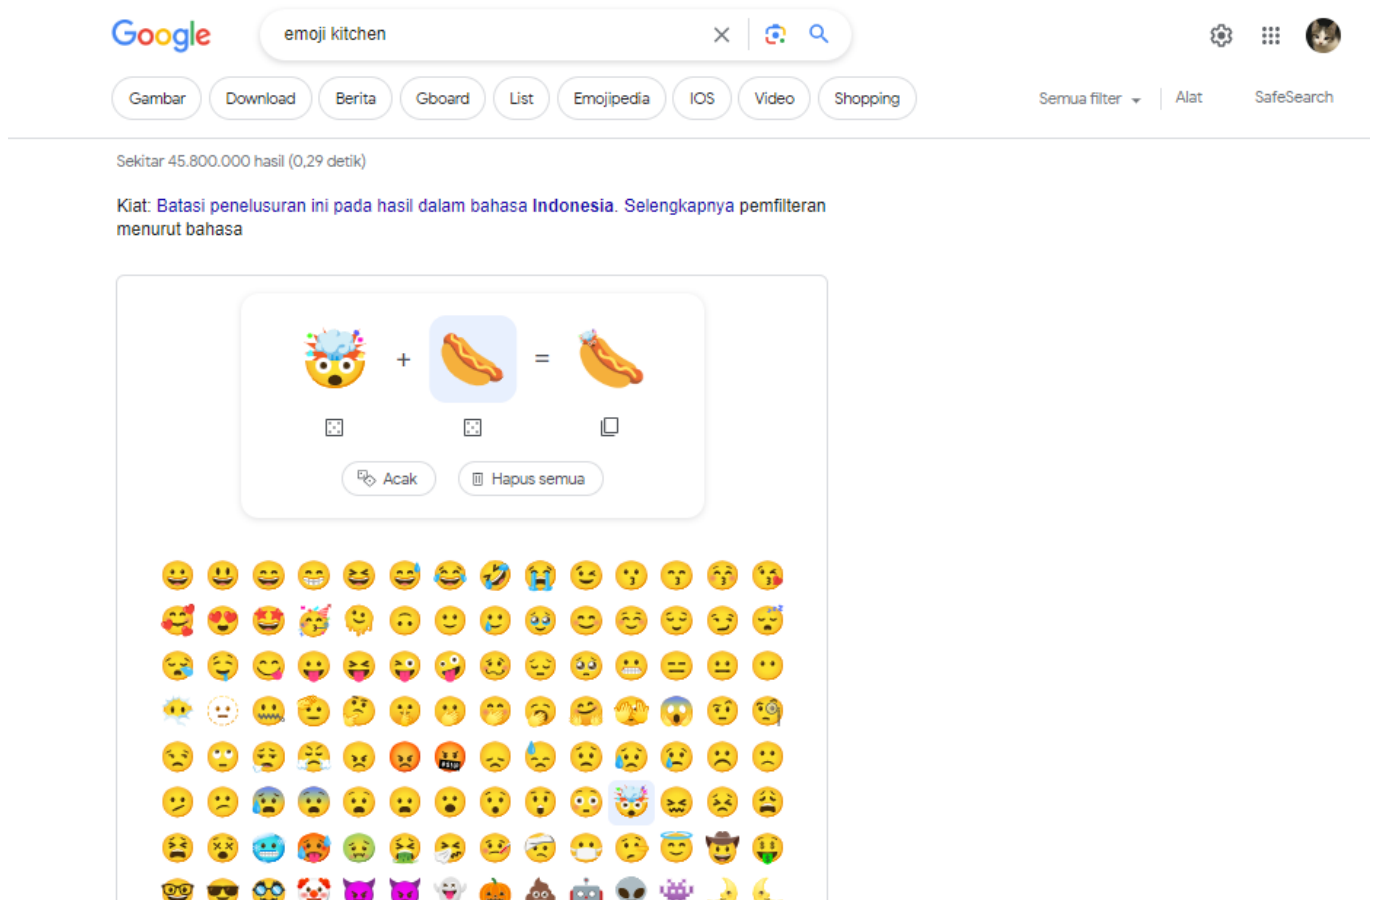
Google

emoji kitchen

Gambar Download Berita Gboard List Emojipedia IOS Video Shopping

Semua filter Alat SafeSearch

Sekitar 45.800.000 hasil (0,29 detik)

Kiat: Batasi penelusuran ini pada hasil dalam bahasa Indonesia. Selengkapnya pemfilteran menurut bahasa

+ =

Acak Hapus semua